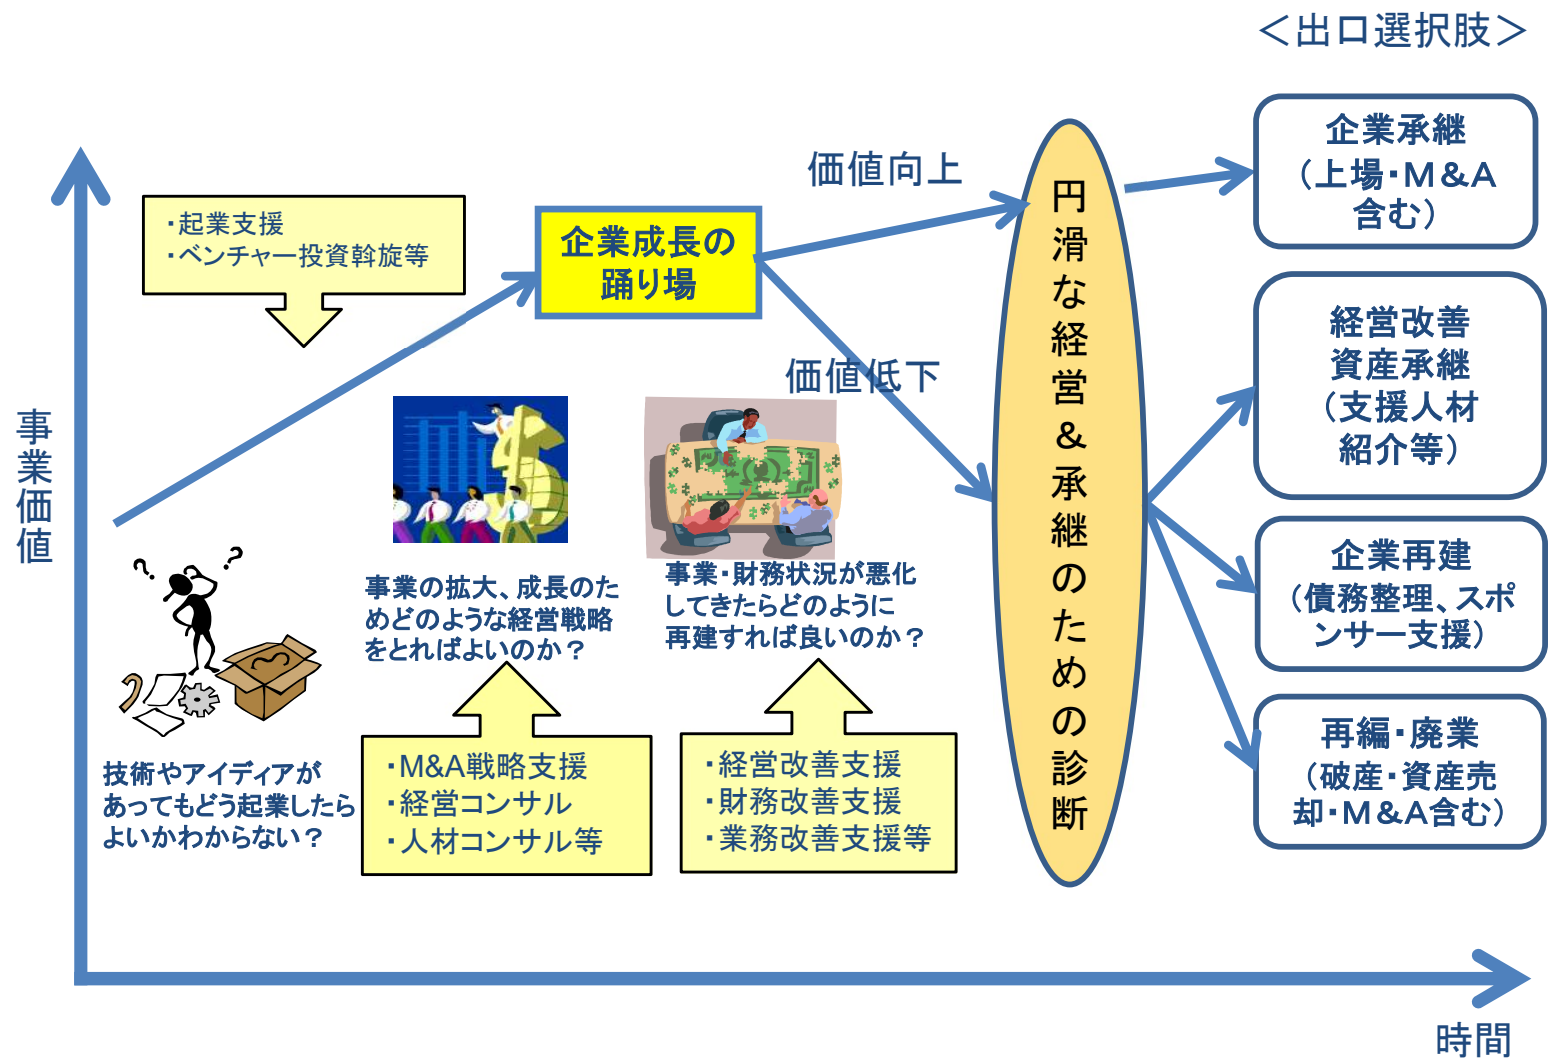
＜出口選択肢＞

事業価値

・起業支援
・ベンチャー投資斡旋等

企業成長の踊り場

価値向上

価値低下

円滑な経営＆承継のための診断

企業承継（上場・M&A含む）

経営改善 資産承継（支援人材紹介等）

企業再建（債務整理、スポンサー支援）

再編・廃業（破産・資産売却・M&A含む）

事業の拡大、成長のためどのような経営戦略をとればよいのか？

事業・財務状況が悪化してきたらどのように再建すれば良いのか？

技術やアイディアがあってもどう起業したらよいかわからない？

・M&A戦略支援
・経営コンサル
・人材コンサル等

・経営改善支援
・財務改善支援
・業務改善支援等

時間